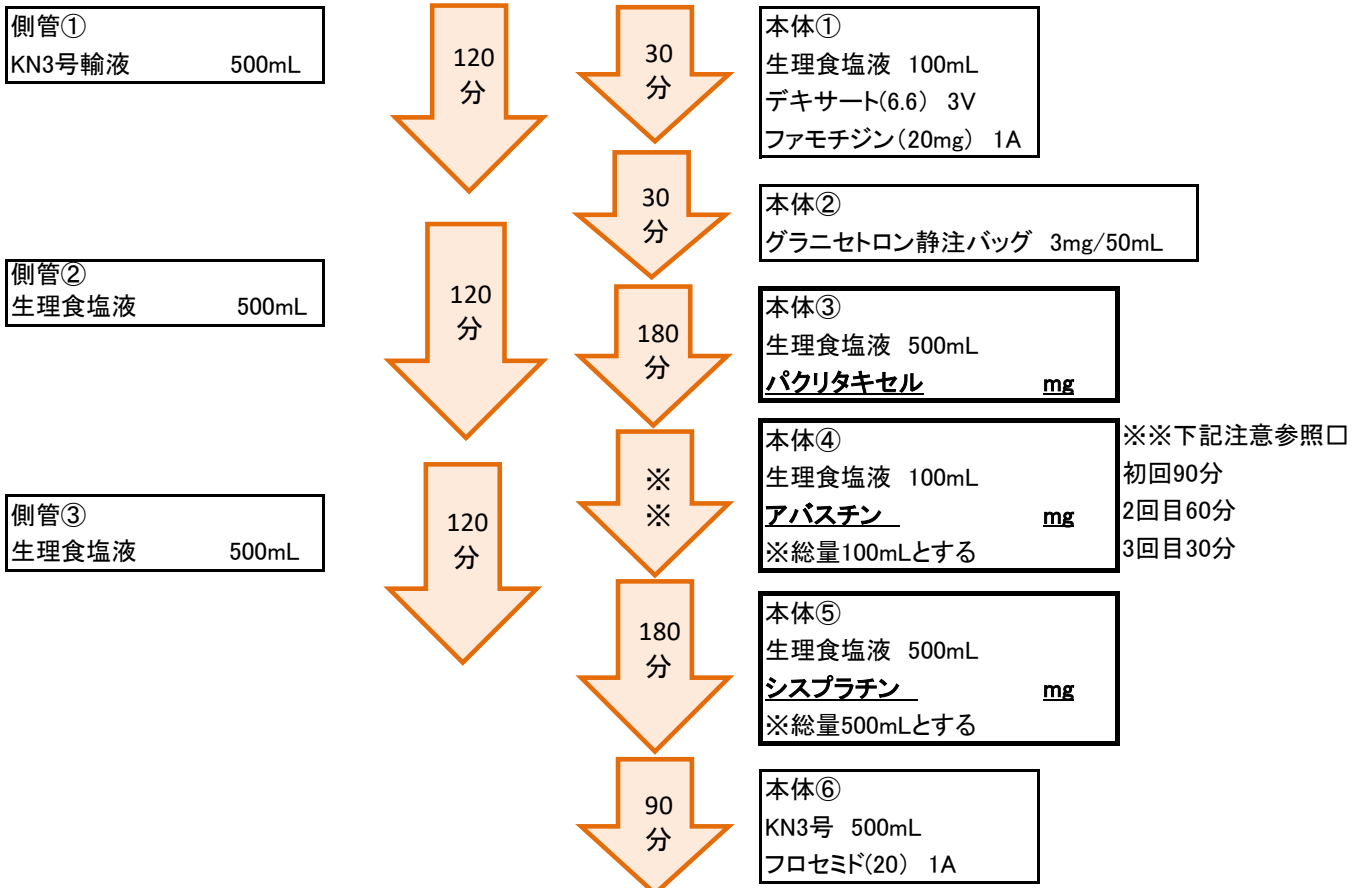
側管①
KN3号輸液 500mL

120分

30分

本体①
生理食塩液 100mL
デキサート(6.6) 3V
ファモチジン(20mg) 1A

30分

本体②
グラニセトロン静注バッグ 3mg/50mL

側管②
生理食塩液 500mL

120分

180分

本体③
生理食塩液 500mL
パクリタキセル mg

※※

本体④
生理食塩液 100mL
アバスチン mg
※総量100mLとする

※※下記注意参照ロ
初回90分
2回目60分
3回目30分

側管③
生理食塩液 500mL

120分

180分

本体⑤
生理食塩液 500mL
シスプラチン mg
※総量500mLとする

90分

本体⑥
KN3号 500mL
フロセミド(20) 1A